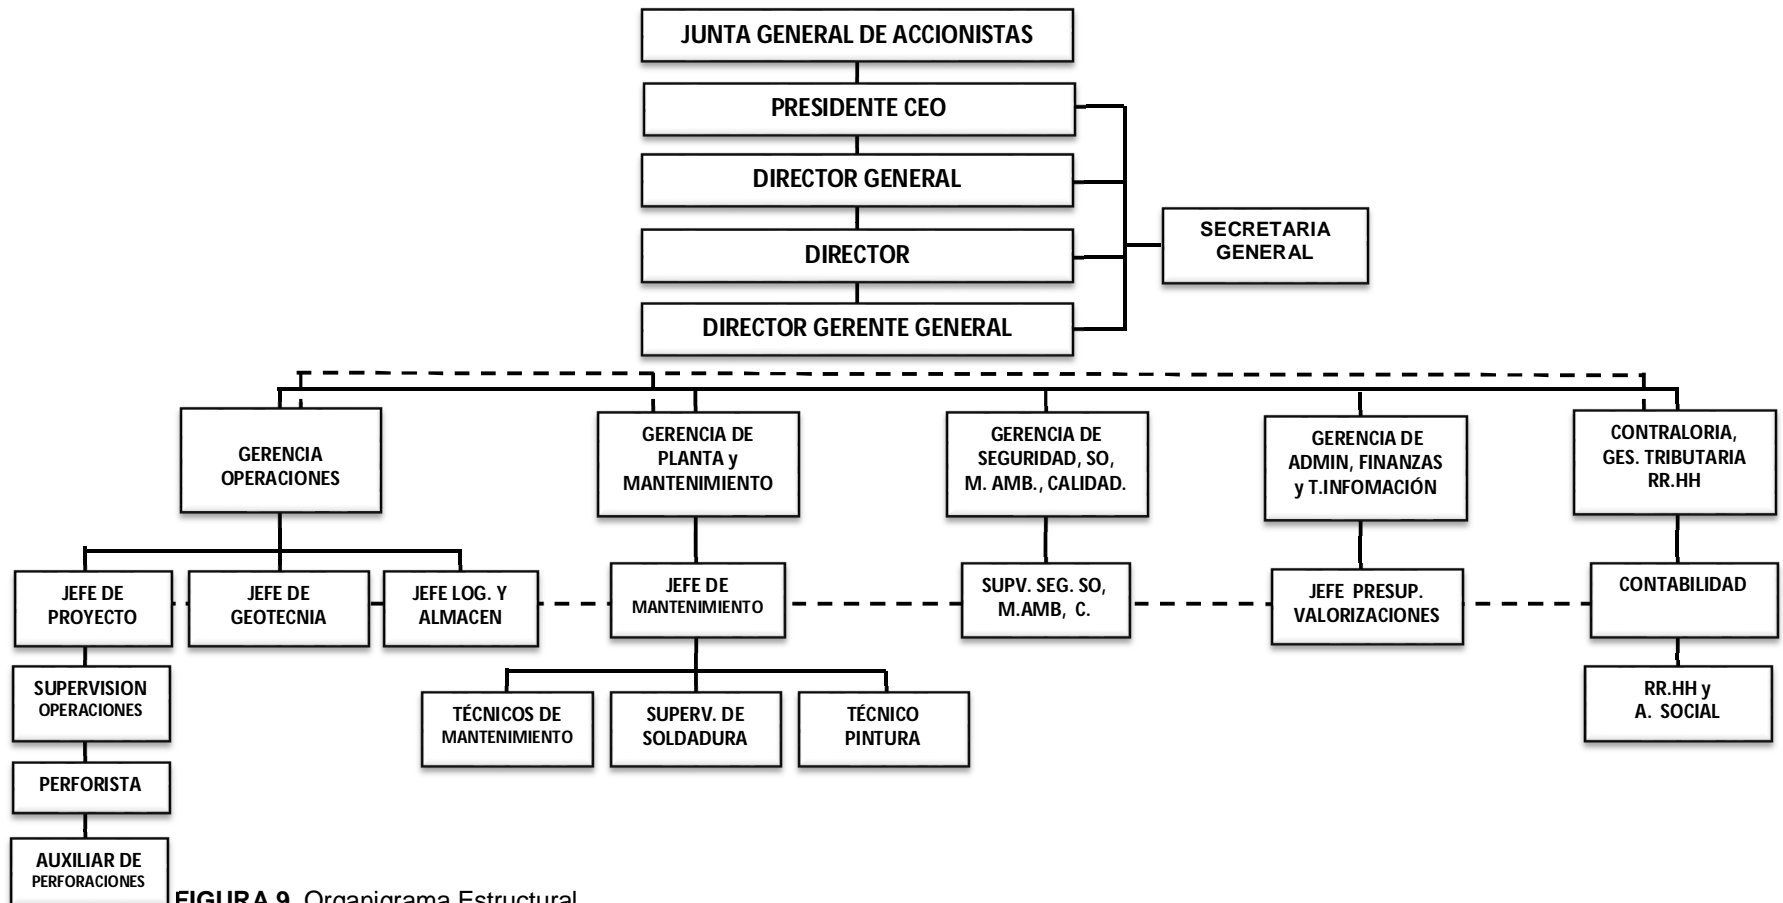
JUNTA GENERAL DE ACCIONISTAS

PRESIDENTE CEO

DIRECTOR GENERAL

DIRECTOR

DIRECTOR GERENTE GENERAL

SECRETARIA GENERAL

GERENCIA OPERACIONES

GERENCIA DE PLANTA y MANTENIMIENTO

GERENCIA DE SEGURIDAD, SO, M. AMB., CALIDAD.

GERENCIA DE ADMIN, FINANZAS y T.INFOMACIÓN

CONTRALORIA, GES. TRIBUTARIA RR.HH

JEFE DE PROYECTO

JEFE DE GEOTECNIA

JEFE LOG. Y ALMACEN

JEFE DE MANTENIMIENTO

SUPV. SEG. SO, M.AMB, C.

JEFE PRESUP. VALORIZACIONES

CONTABILIDAD

SUPERVISION OPERACIONES

PERFORISTA

AUXILIAR DE PERFORACIONES

TÉCNICOS DE MANTENIMIENTO

SUPERV. DE SOLDADURA

TÉCNICO PINTURA

RR.HH y A. SOCIAL

FIGURA 9. Organigrama Estructural